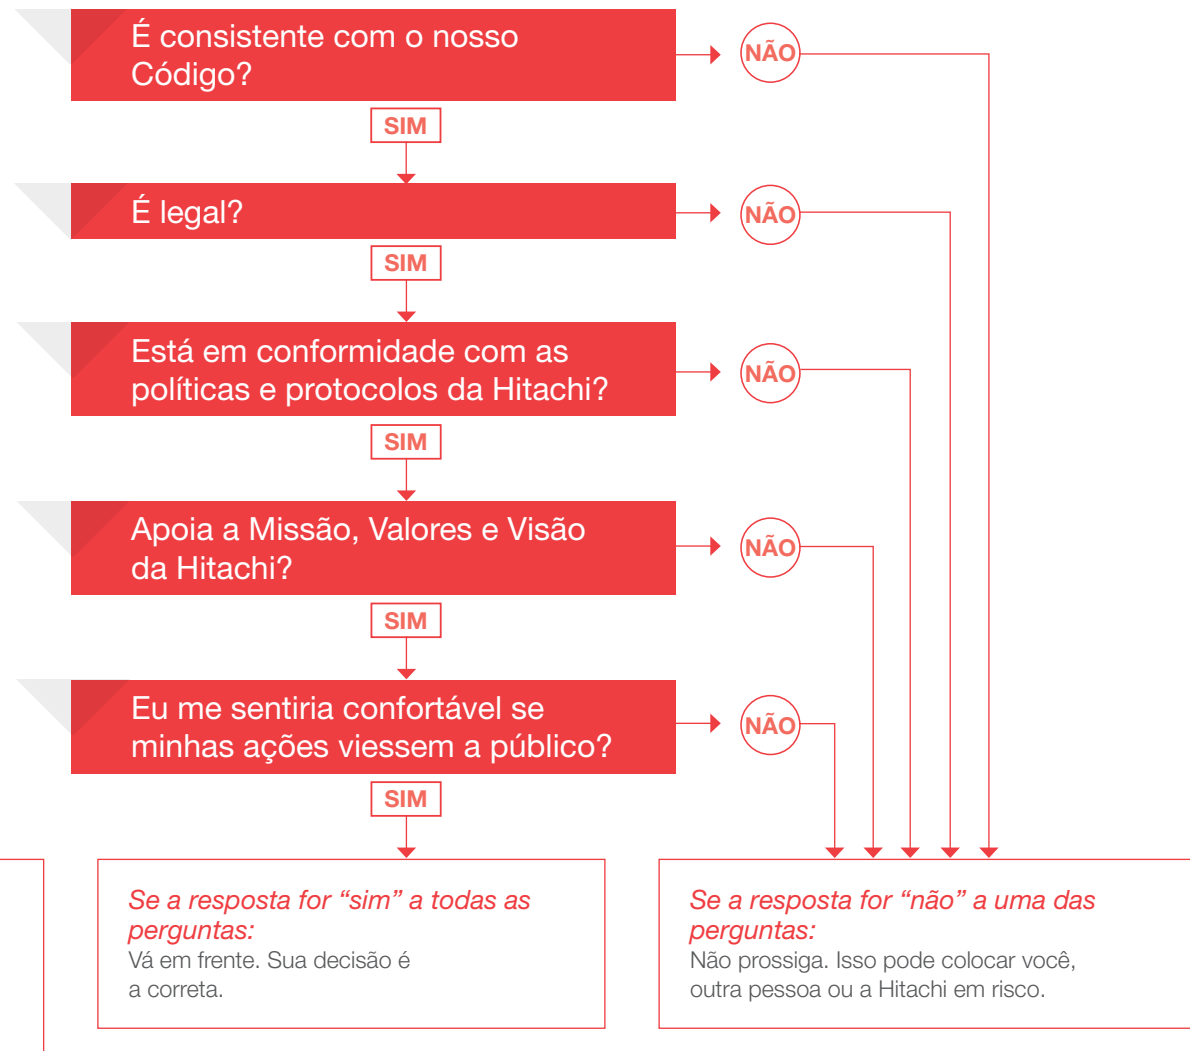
É consistente com o nosso Código?

NÃO

SIM

É legal?

NÃO

SIM

Está em conformidade com as políticas e protocolos da Hitachi?

NÃO

SIM

Apoia a Missão, Valores e Visão da Hitachi?

NÃO

SIM

Eu me sentiria confortável se minhas ações viessem a público?

NÃO

SIM

*Se a resposta for “sim” a todas as perguntas:*
Vá em frente. Sua decisão é a correta.

*Se a resposta for “não” a uma das perguntas:*
Não prossiga. Isso pode colocar você, outra pessoa ou a Hitachi em risco.